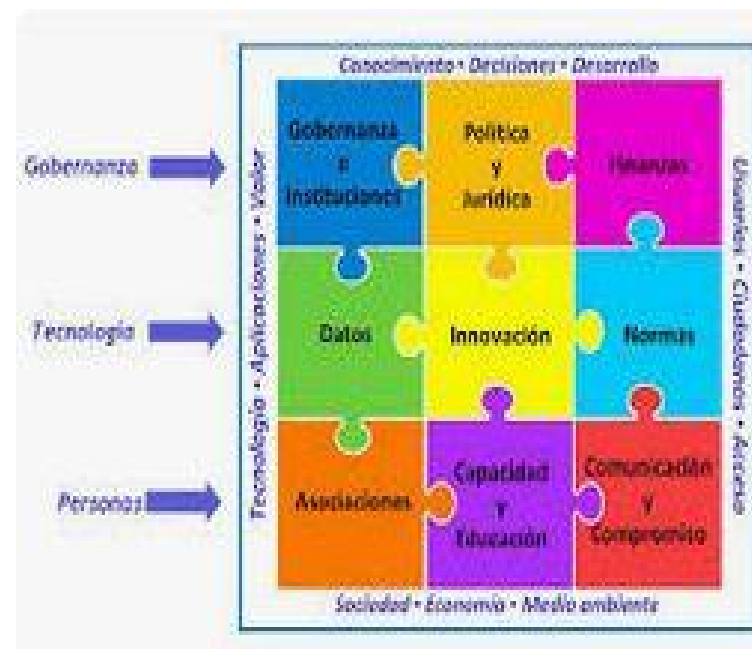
Conocimiento • Decisiones • Desarrollo

Gobernanza

Tecnología

Personas

Tecnología • Aplicaciones • Valor

Gobernanza e Instituciones

Política y Jurídica

Finanzas

Datos

Innovación

Normas

Asociaciones

Capacidad y Educación

Comunicación y Compromiso

Usuarios • Ciudadanos • Acceso

Sociedad • Economía • Medio ambiente